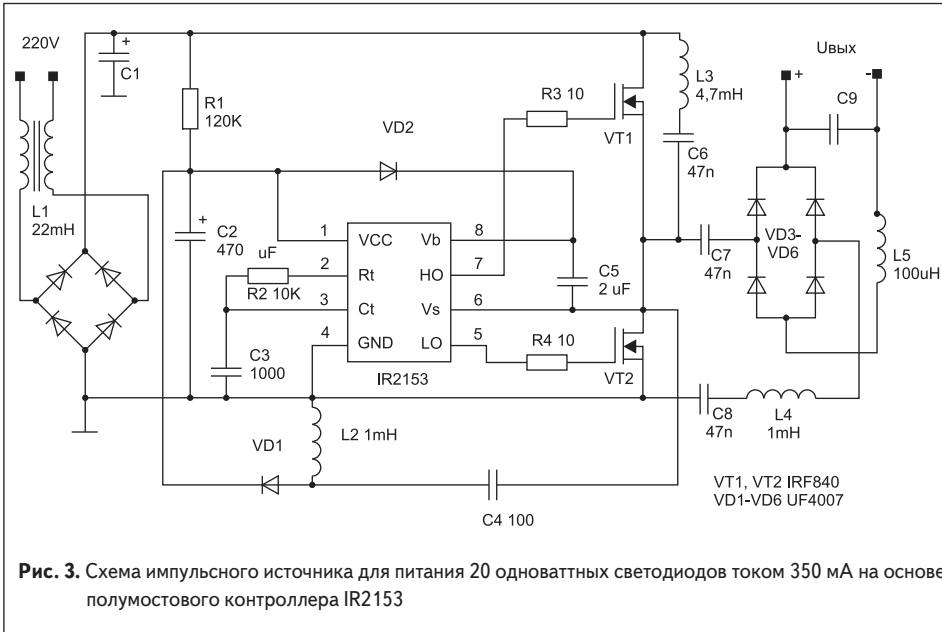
220V

C1

L1
22mH

R1
120K

C2
470
uF

R2 10K

C3
1000

VD2

1 VCC
2 Rt
3 Ct
4 GND
Vb 8
HO 7
Vs 6
LO 5

IR2153

R3 10

R4 10

VT1

VT2

C5
2 uF

L3
4,7mH

C6
47n

C7
47n

C8
47n

L4
1mH

Uвых

C9

VD3-
VD6

L5
100uH

VD1

L2 1mH

C4 100

VT1, VT2 IRF840
VD1-VD6 UF4007

**Рис. 3.** Схема импульсного источника для питания 20 одноваттных светодиодов током 350 мА на основе полумостового контроллера IR2153